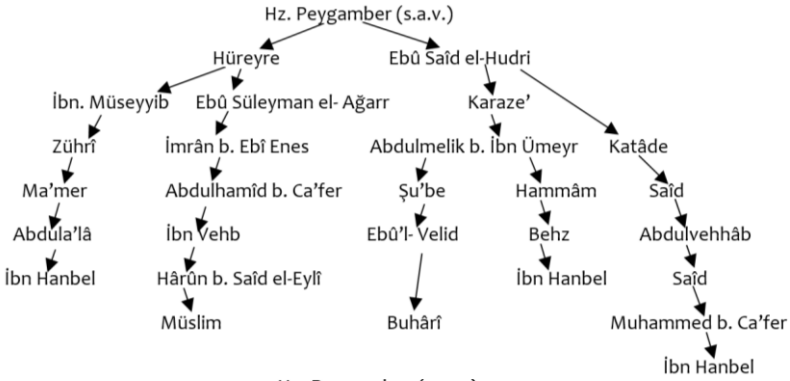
Hz. Peygamber (s.a.v.)

Hüreyre

Ebû Saîd el-Hudri

İbn. Müseyyib

Ebû Süleyman el- Ağarr

Karaze'

Zührî

İmrân b. Ebî Enes

Abdulmelik b. İbn Ümeyr

Katâde

Ma'mer

Abdulhamîd b. Ca'fer

Şu'be

Hammâm

Saîd

Abdula'lâ

İbn Vehb

Ebû'l- Velid

Behz

Abdulvehhâb

İbn Hanbel

Hârûn b. Saîd el-Eylî

İbn Hanbel

Saîd

Müslim

Buhârî

Muhammed b. Ca'fer

İbn Hanbel